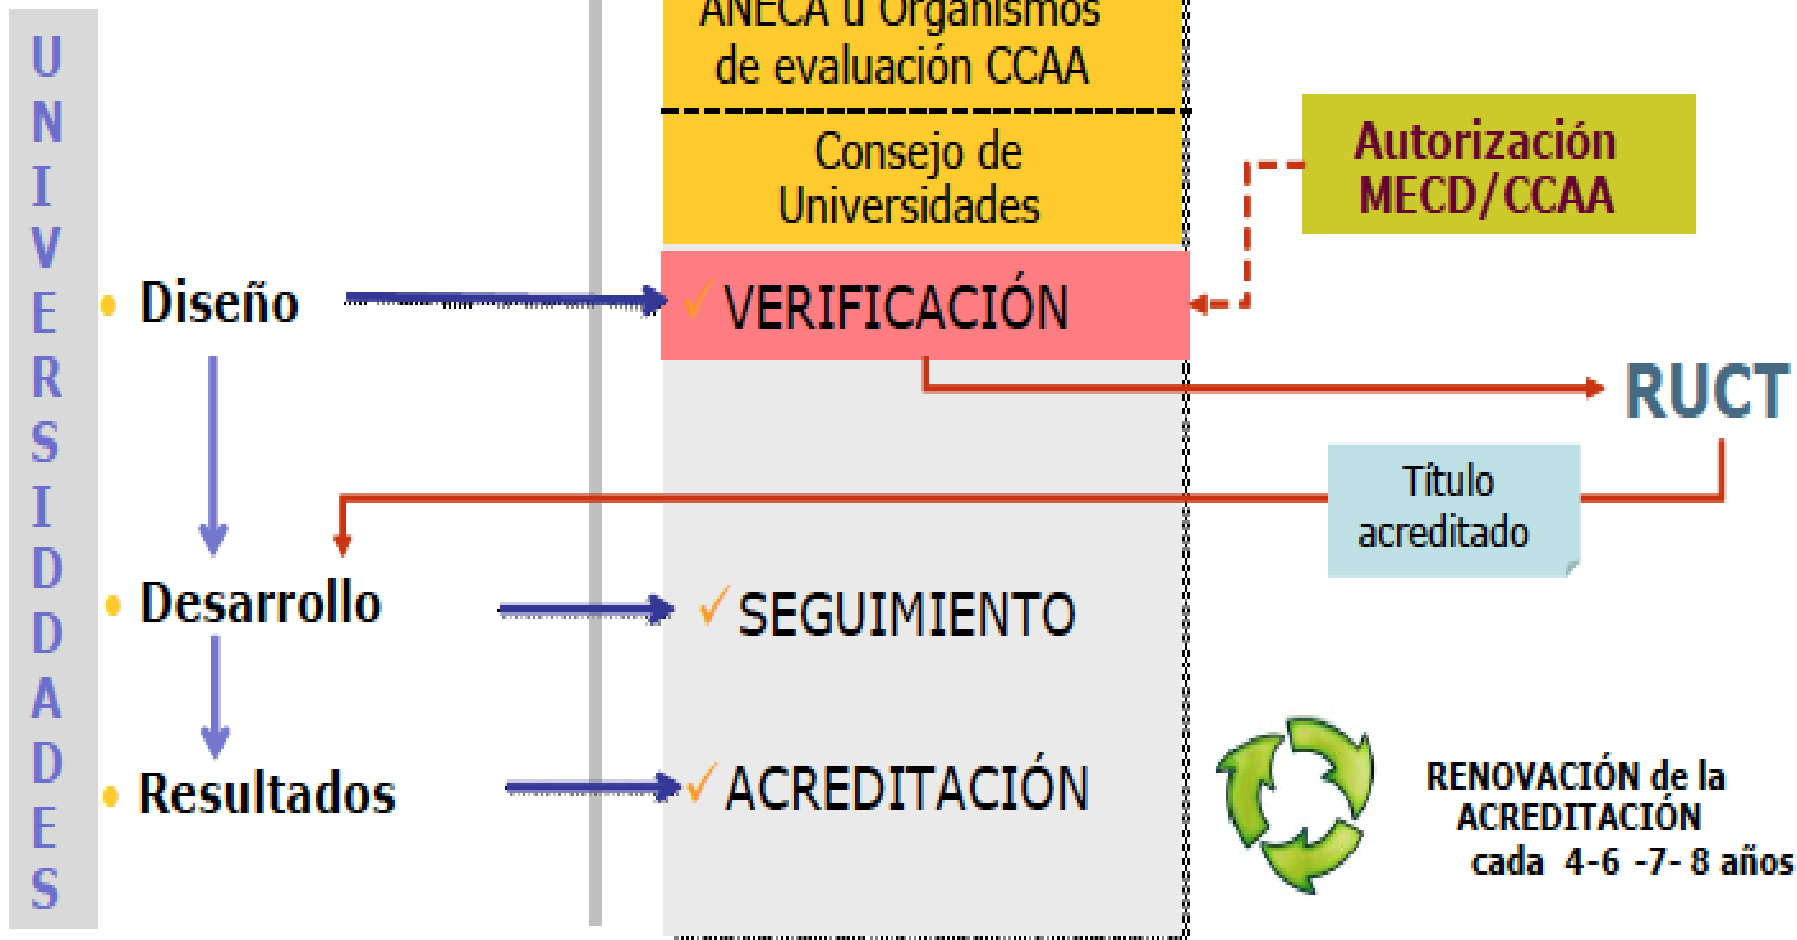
UNIVERSIDADES

ANECA u Organismos de evaluación CCAA

Consejo de Universidades

Autorización MECD/CCAA

• Diseño

✓ VERIFICACIÓN

RUCT

Título acreditado

• Desarrollo

✓ SEGUIMIENTO

• Resultados

✓ ACREDITACIÓN

RENOVACIÓN de la ACREDITACIÓN cada 4-6 -7- 8 años